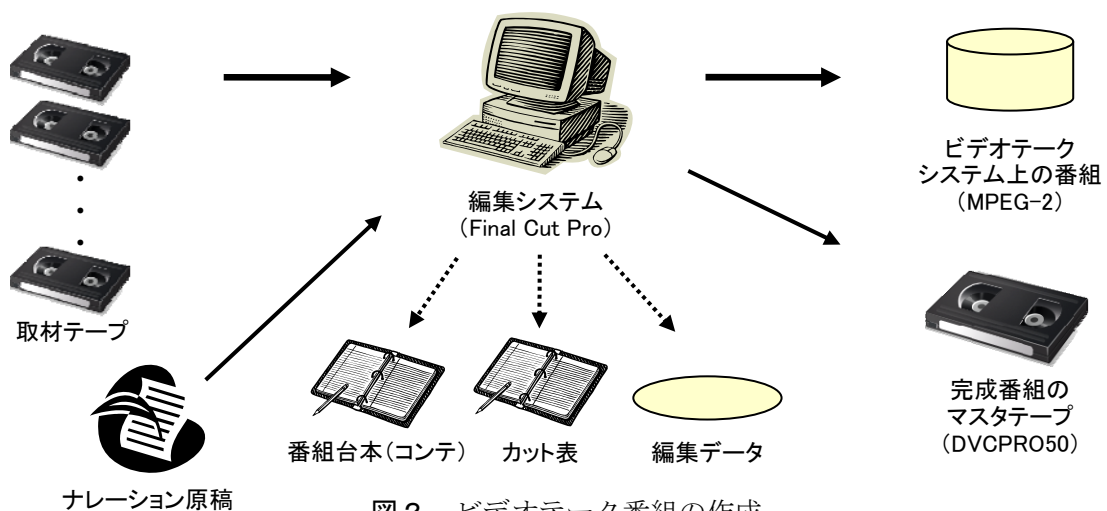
取材テープ

ナレーション原稿

編集システム
（Final Cut Pro）

番組台本（コンテ）

カット表

編集データ

ビデオテーク
システム上の番組
（MPEG-2）

完成番組の
マスタテープ
（DVCPRO50）

図2　ビデオテーク番組の作成